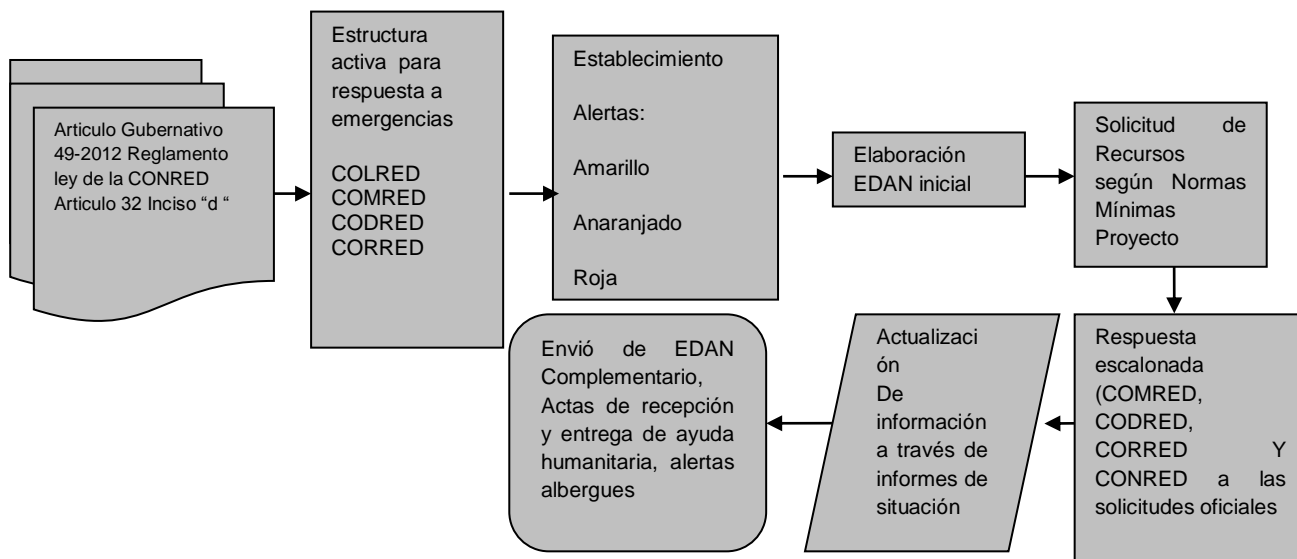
Articulo Gubernativo 49-2012 Reglamento ley de la CONRED Articulo 32 Inciso “d “

Estructura activa para respuesta a emergencias

COLRED
COMRED
CODRED
CORRED

Establecimiento

Alertas:

Amarillo

Anaranjado

Roja

Elaboración EDAN inicial

Solicitud de Recursos según Normas Mínimas Proyecto

Respuesta escalonada (COMRED, CODRED, CORRED Y CONRED a las solicitudes oficiales

Actualizaci ón De información a través de informes de situación

Envió de EDAN Complementario, Actas de recepción y entrega de ayuda humanitaria, alertas albergues